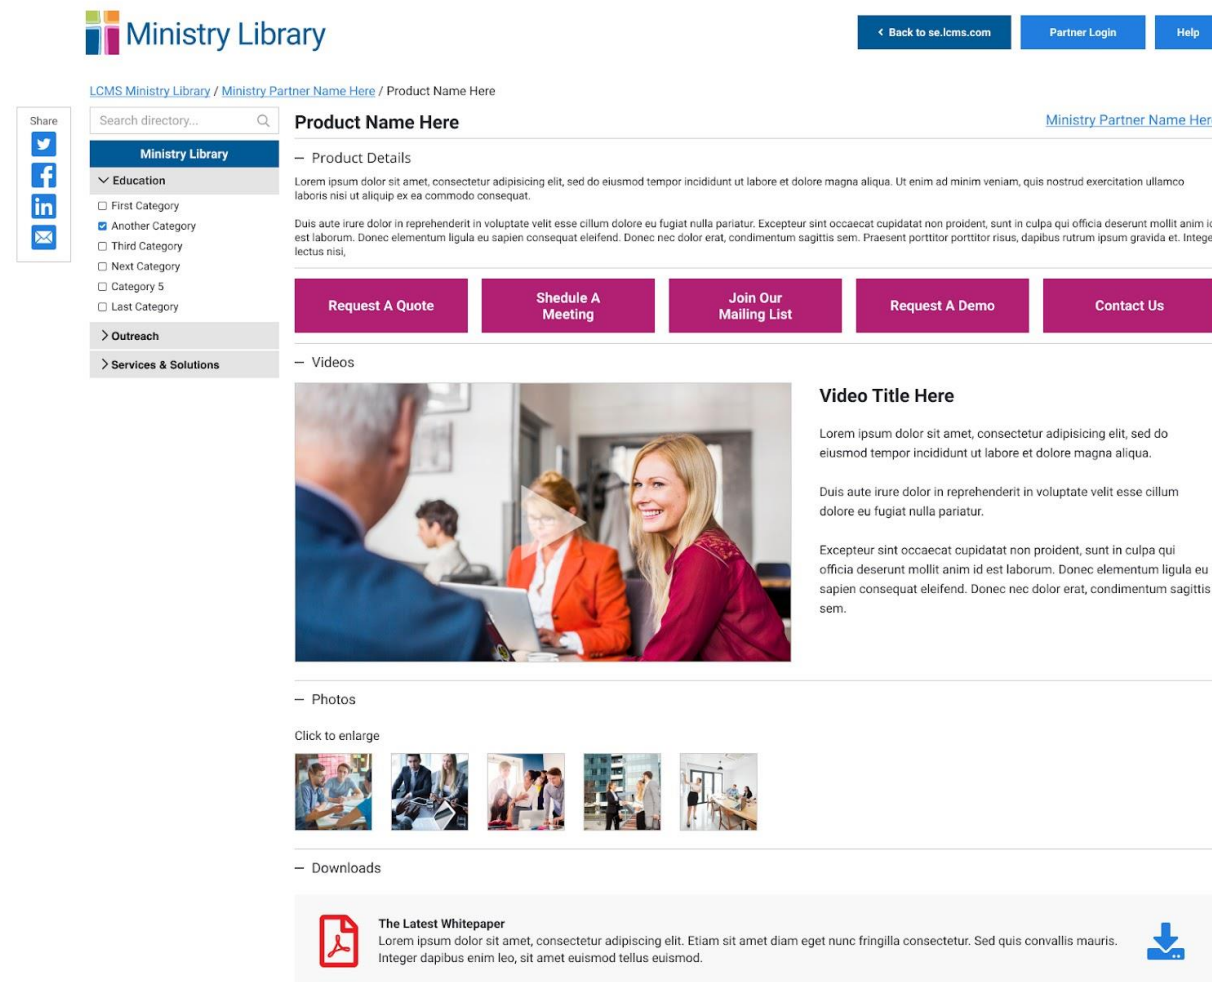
Ministry Library

‹ Back to se.lcms.com
Partner Login
Help

LCMS Ministry Library / Ministry Partner Name Here / Product Name Here

Share

Search directory...

Ministry Library
Education
First Category
Another Category
Third Category
Next Category
Category 5
Last Category
Outreach
Services & Solutions

Product Name Here

Ministry Partner Name Her

— Product Details

Lorem ipsum dolor sit amet, consectetur adipisicing elit, sed do eiusmod tempor incididunt ut labore et dolore magna aliqua. Ut enim ad minim veniam, quis nostrud exercitation ullamco laboris nisi ut aliquip ex ea commodo consequat.

Duis aute irure dolor in reprehenderit in voluptate velit esse cillum dolore eu fugiat nulla pariatur. Excepteur sint occaecat cupidatat non proident, sunt in culpa qui officia deserunt mollit anim id est laborum. Donec elementum ligula eu sapien consequat eleifend. Donec nec dolor erat, condimentum sagittis sem. Praesent porttitor porttitor risus, dapibus rutrum ipsum gravida et. Intege lectus nisi,

Request A Quote
Shedule A Meeting
Join Our Mailing List
Request A Demo
Contact Us

— Videos

Video Title Here

Lorem ipsum dolor sit amet, consectetur adipisicing elit, sed do eiusmod tempor incididunt ut labore et dolore magna aliqua.

Duis aute irure dolor in reprehenderit in voluptate velit esse cillum dolore eu fugiat nulla pariatur.

Excepteur sint occaecat cupidatat non proident, sunt in culpa qui officia deserunt mollit anim id est laborum. Donec elementum ligula eu sapien consequat eleifend. Donec nec dolor erat, condimentum sagittis sem.

— Photos

Click to enlarge

— Downloads

The Latest Whitepaper
Lorem ipsum dolor sit amet, consectetur adipiscing elit. Etiam sit amet diam eget nunc fringilla consectetur. Sed quis convallis mauris. Integer dapibus enim leo, sit amet euismod tellus euismod.